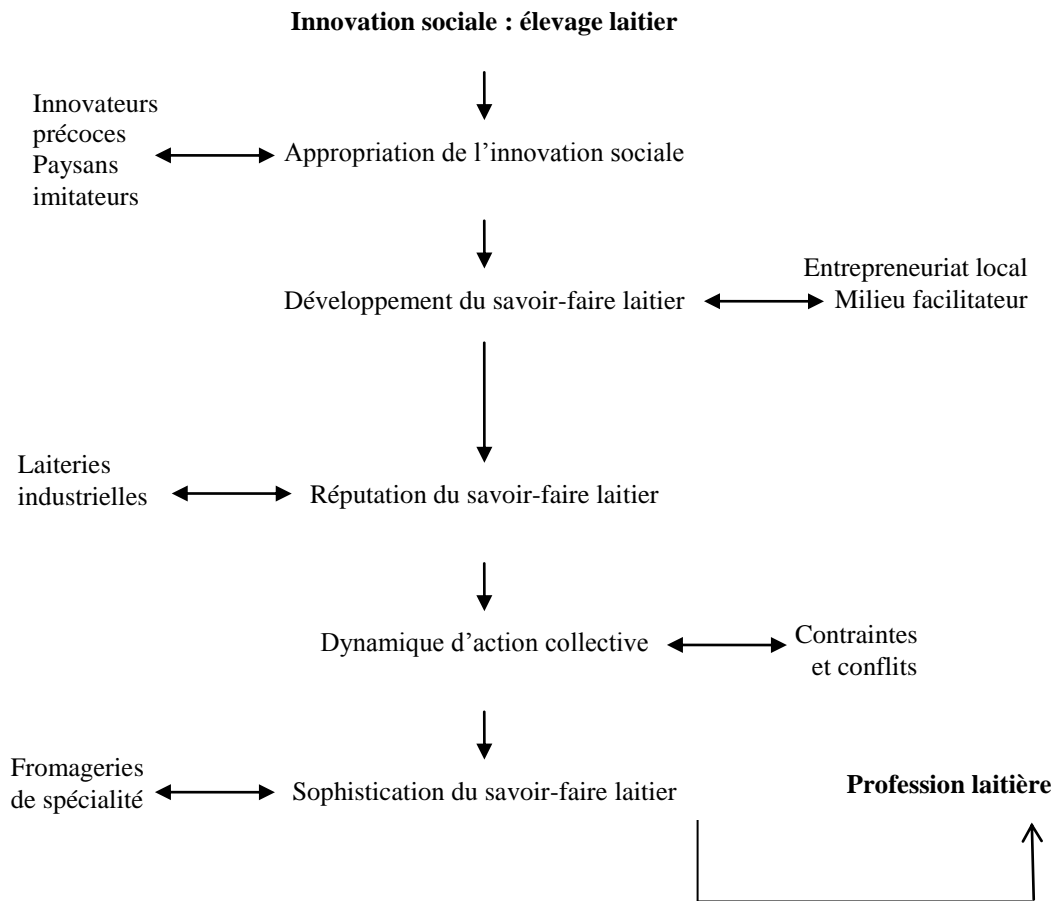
**Innovation sociale : élevage laitier**

Innovateurs précoces
Paysans imitateurs

Appropriation de l'innovation sociale

Développement du savoir-faire laitier

Entrepreneuriat local
Milieu facilitateur

Laiteries industrielles

Réputation du savoir-faire laitier

Dynamique d'action collective

Contraintes et conflits

Fromageries de spécialité

Sophistication du savoir-faire laitier

**Profession laitière**